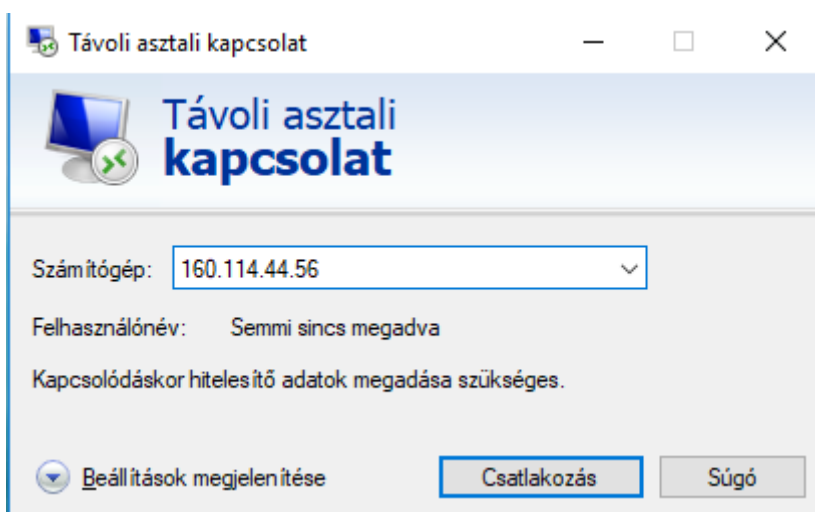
Távoli asztali kapcsolat

Távoli asztali
kapcsolat

Számítógép: 160.114.44.56

Felhasználónév: Semmi sincs megadva

Kapcsolódáskor hitelesítő adatok megadása szükséges.

Beállítások megjelenítése

Csatlakozás

Súgó